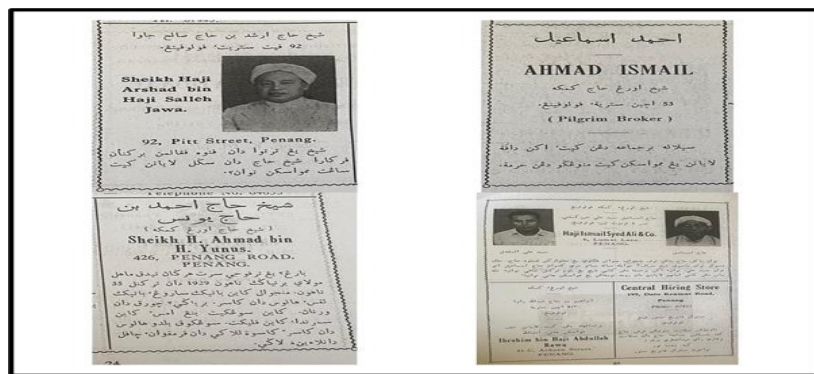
شيخ حاج ارشد بن حاج صالح جاوا
92 فيت ستريت، فولوڤينڠ.

Sheikh Haji Arshad bin Haji Salleh Jawa.

92, Pitt Street, Penang.

شيخ يڠ ترکنل دان فنوه ثقالن برکنان فرکارا شيخ حاج دان سکل لاين کيت سالڠ موافقن توان٢.

Telephone No. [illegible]

شيخ حاج احمد بن حاج يونس
(شيخ اورڠ حاج کمک)

Sheikh H. Ahmad bin H. Yunus.
426, PENANG ROAD. PENANG.

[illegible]

74

احمد اسماعيل

AHMAD ISMAIL

شيخ اورڠ حاج کمک
53 اچين ستريت، فولوڤينڠ.

( Pilgrim Broker )

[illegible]

Haji Ismail Syed Ali & Co.
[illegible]
PENANG.

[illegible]

Central Hiring Store
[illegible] Road,
Penang.

Ibrahim bin Haji Abdullah Bawa
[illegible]